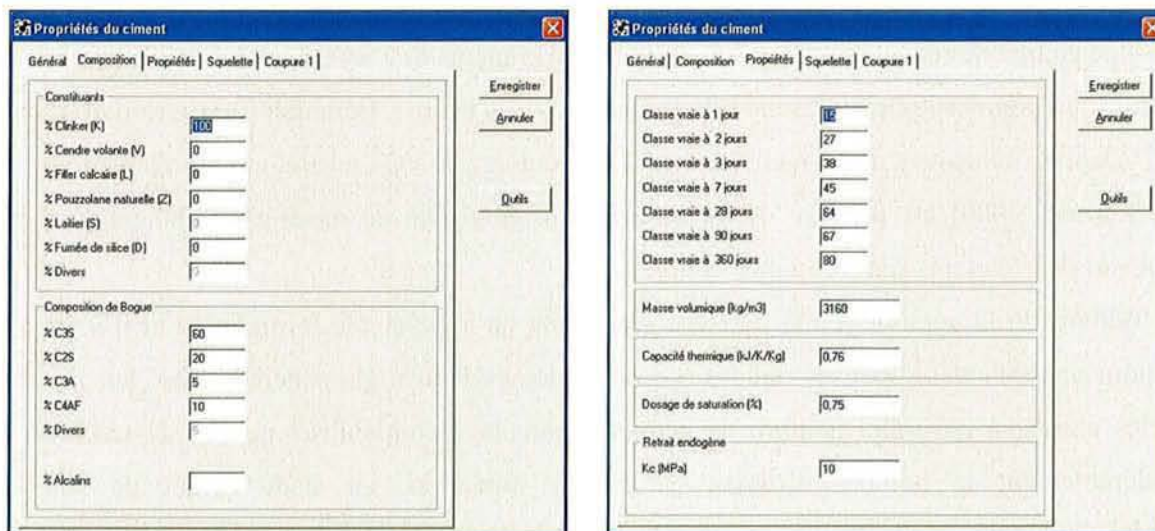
Propriétés du ciment

Général | Composition | Propriétés | Squelette | Coupure 1

Enregistrer
Annuler
Outils

Constituants
% Clinker (K) 100
% Cendre volante (V) 0
% Filler calcaire (L) 0
% Pouzzolane naturelle (Z) 0
% Laitier (S) 0
% Fumée de silice (D) 0
% Divers 0

Composition de Bogue
% C3S 60
% C2S 20
% C3A 5
% C4AF 10
% Divers 5

% Alcalins

Propriétés du ciment

Général | Composition | Propriétés | Squelette | Coupure 1

Enregistrer
Annuler
Outils

Classe vraie à 1 jour 12
Classe vraie à 2 jours 27
Classe vraie à 3 jours 38
Classe vraie à 7 jours 45
Classe vraie à 28 jours 64
Classe vraie à 90 jours 67
Classe vraie à 360 jours 80

Masse volumique (kg/m3) 3160

Capacité thermique (kJ/K/Kg) 0,76

Dosage de saturation (%) 0,75

Retrait endogène
Kc (MPa) 10